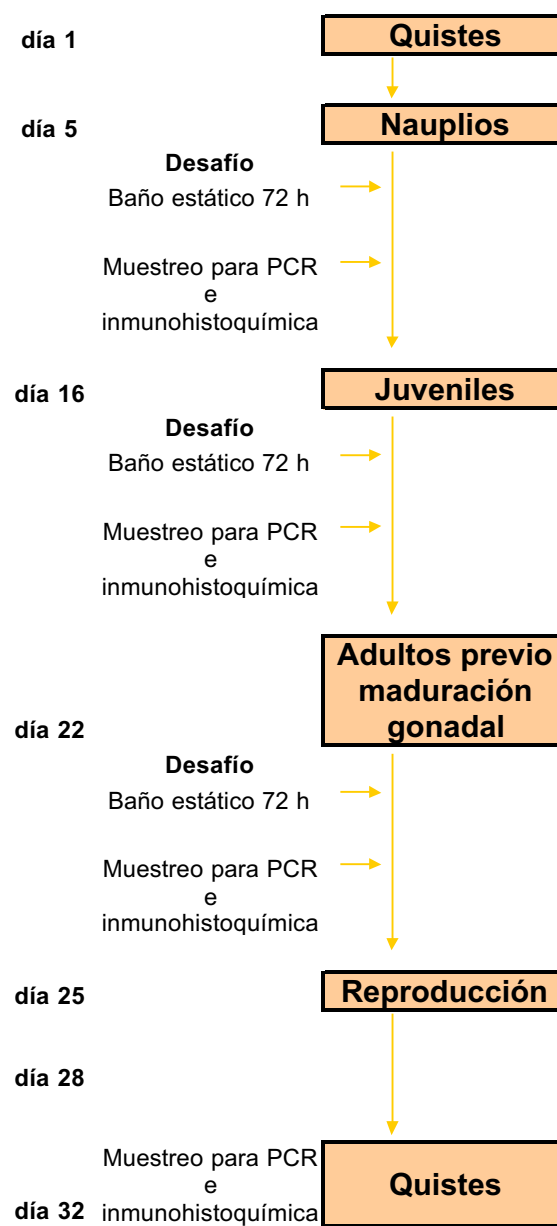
día 1
Quistes

día 5
Nauplios

Desafío
Baño estático 72 h

Muestreo para PCR e inmunohistoquímica

día 16
Juveniles

Desafío
Baño estático 72 h

Muestreo para PCR e inmunohistoquímica

Adultos previo maduración gonadal
día 22

Desafío
Baño estático 72 h

Muestreo para PCR e inmunohistoquímica

día 25
Reproducción

día 28

Muestreo para PCR e inmunohistoquímica
día 32
Quistes